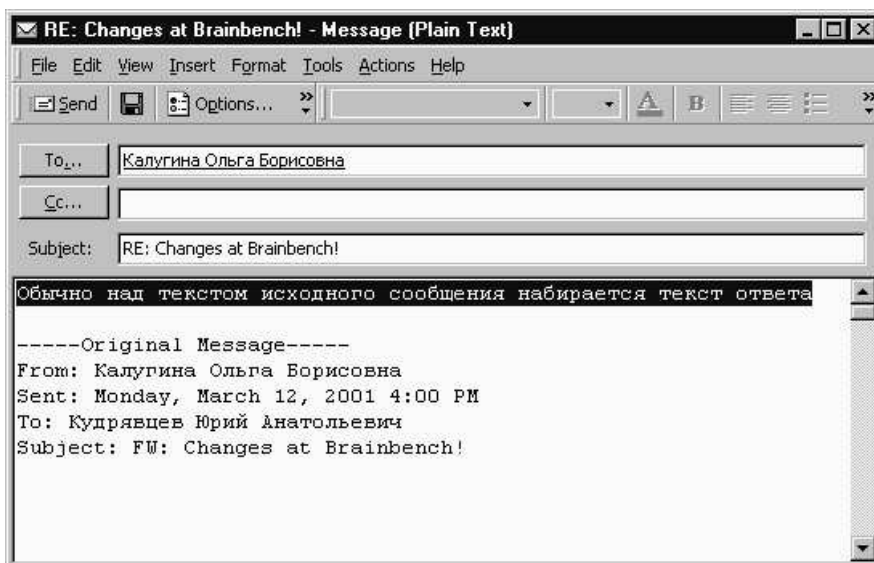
RE: Changes at Brainbench! - Message (Plain Text)

File Edit View Insert Format Tools Actions Help

Send Options...

To... Калугина Ольга Борисовна

Cc...

Subject: RE: Changes at Brainbench!

Обычно над текстом исходного сообщения набирается текст ответа

-----Original Message-----
From: Калугина Ольга Борисовна
Sent: Monday, March 12, 2001 4:00 PM
To: Кудрявцев Юрий Анатольевич
Subject: FW: Changes at Brainbench!